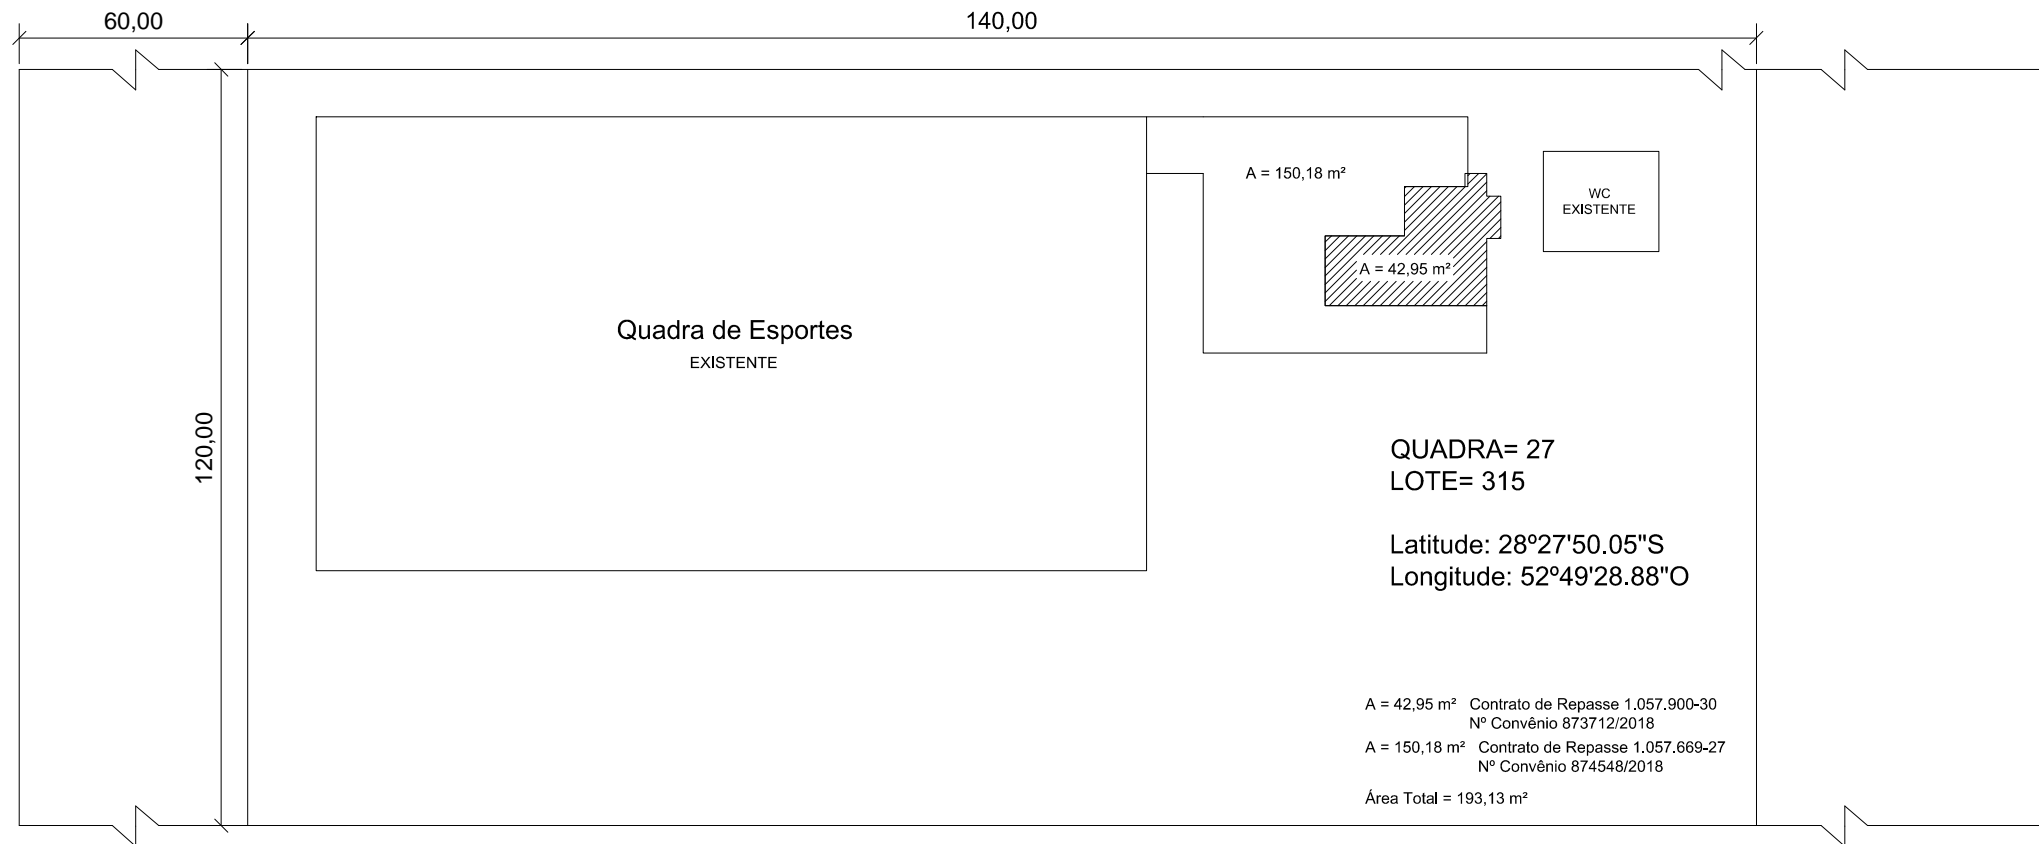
60,00

140,00

120,00

A = 150,18 m²

A = 42,95 m²

WC
EXISTENTE

Quadra de Esportes
EXISTENTE

QUADRA= 27
LOTE= 315

Latitude: 28º27'50.05"S
Longitude: 52º49'28.88"O

A = 42,95 m² Contrato de Repasse 1.057.900-30
Nº Convênio 873712/2018

A = 150,18 m² Contrato de Repasse 1.057.669-27
Nº Convênio 874548/2018

Área Total = 193,13 m²